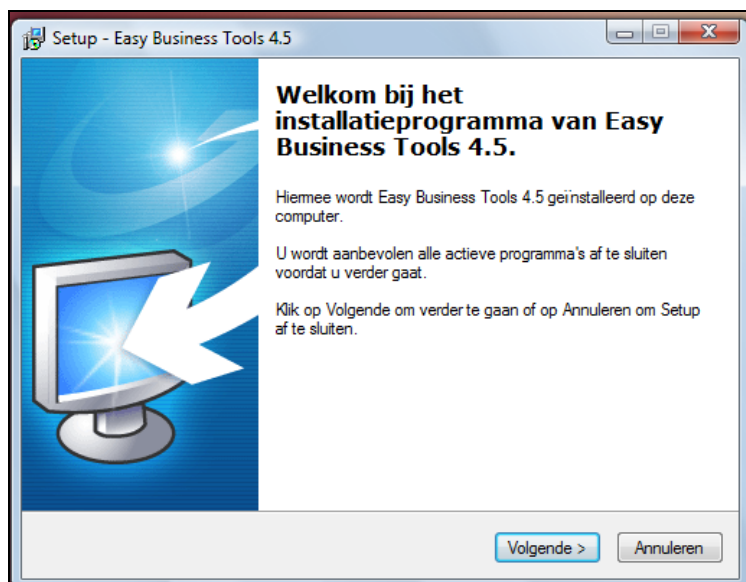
Setup - Easy Business Tools 4.5

Welkom bij het installatieprogramma van Easy Business Tools 4.5.

Hiermee wordt Easy Business Tools 4.5 geïnstalleerd op deze computer.

U wordt aanbevolen alle actieve programma's af te sluiten voordat u verder gaat.

Klik op Volgende om verder te gaan of op Annuleren om Setup af te sluiten.

Volgende >

Annuleren